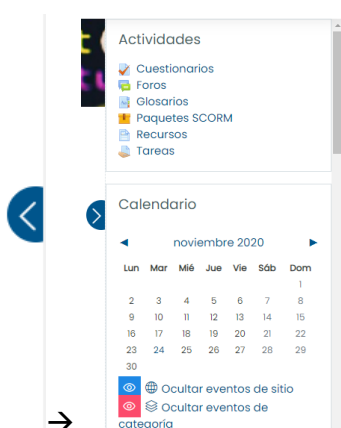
Actividades

Cuestionarios
Foros
Glosarios
Paquetes SCORM
Recursos
Tareas

Calendario

◄ noviembre 2020 ►

| Lun | Mar | Mié | Jue | Vie | Sáb | Dom |
|---|---|---|---|---|---|---|
| | | | | | | 1 |
| 2 | 3 | 4 | 5 | 6 | 7 | 8 |
| 9 | 10 | 11 | 12 | 13 | 14 | 15 |
| 16 | 17 | 18 | 19 | 20 | 21 | 22 |
| 23 | 24 | 25 | 26 | 27 | 28 | 29 |
| 30 | | | | | | |

Ocultar eventos de sitio
Ocultar eventos de categoría